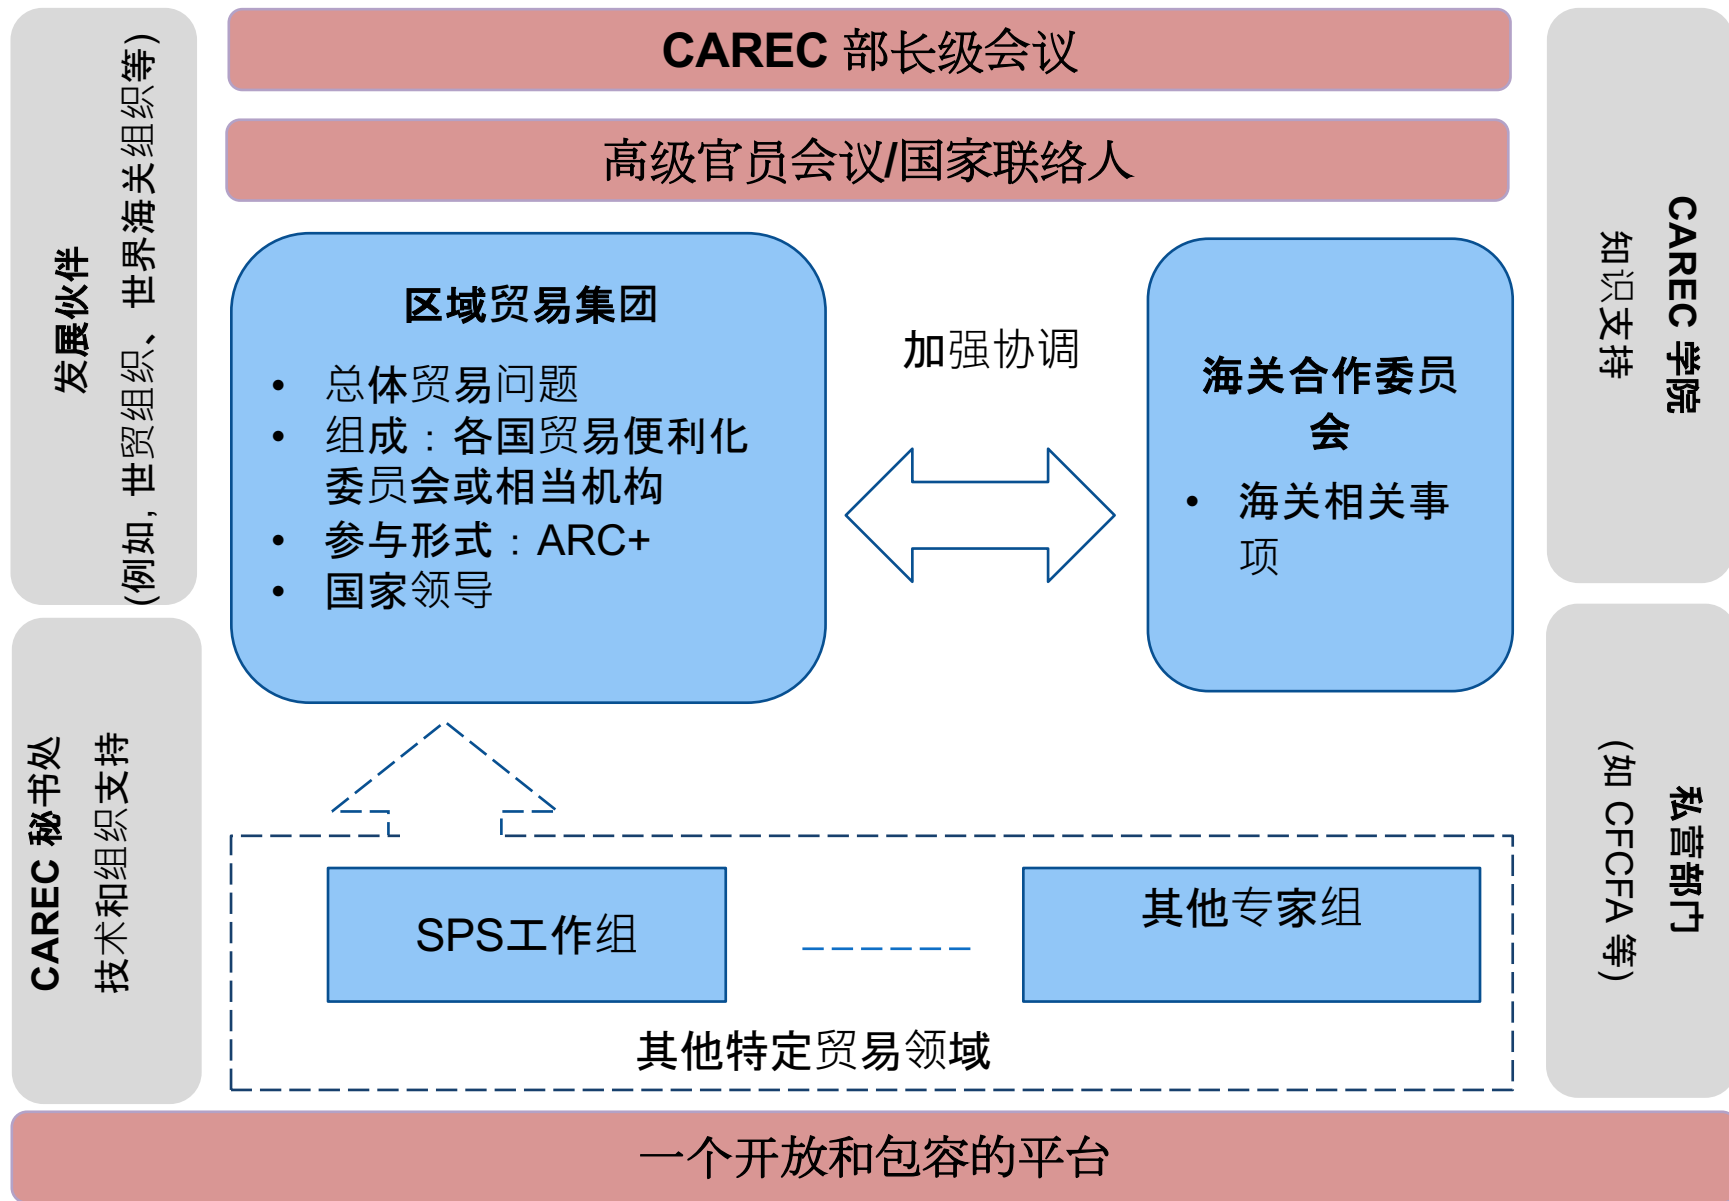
发展伙伴
(例如，世贸组织、世界海关组织等)

CAREC 秘书处
技术和组织支持

CAREC 部长级会议

高级官员会议/国家联络人

区域贸易集团
• 总体贸易问题
• 组成：各国贸易便利化委员会或相当机构
• 参与形式：ARC+
• 国家领导

加强协调

海关合作委员会
• 海关相关事项

SPS工作组

其他专家组

其他特定贸易领域

CAREC 学院
知识支持

私营部门
(如 CFCFA 等)

一个开放和包容的平台